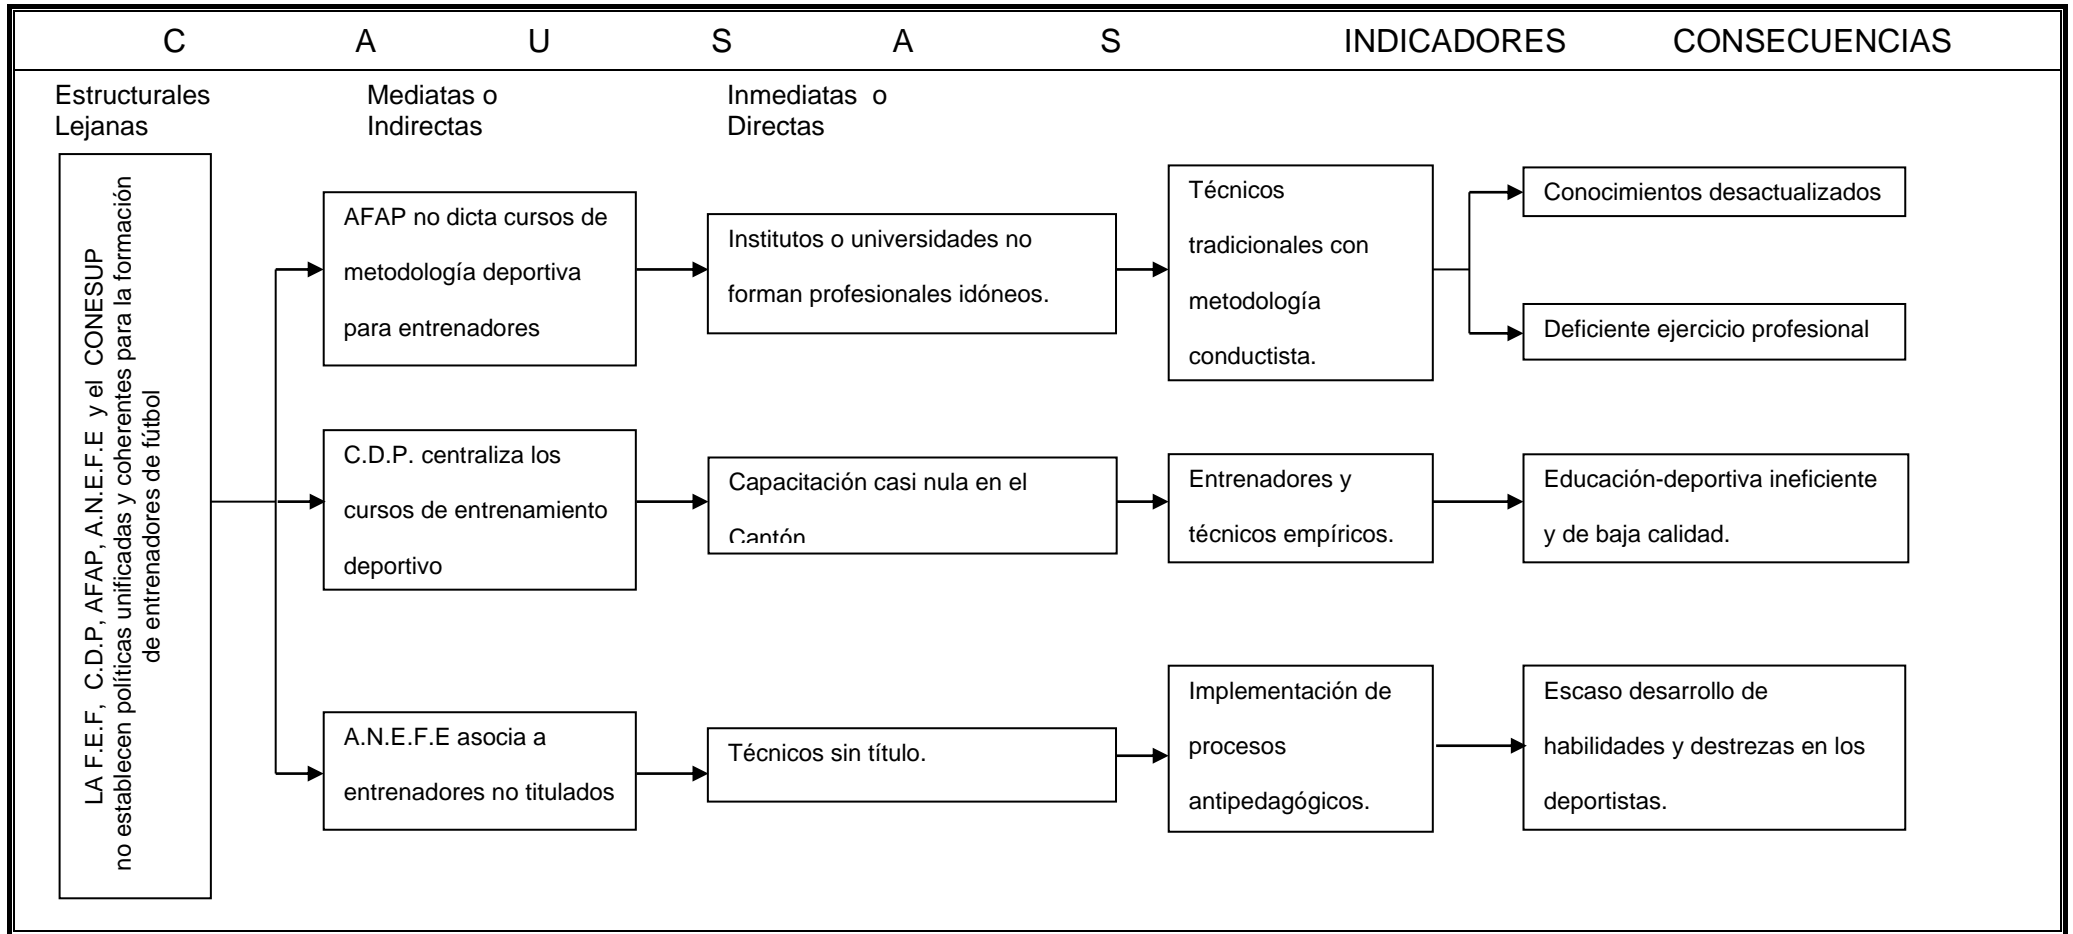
C A U S A S INDICADORES CONSECUENCIAS

Estructurales Lejanas

Mediatas o Indirectas

Inmediatas o Directas

LA F.E.F, C.D.P, AFAP, A.N.E.F.E y el CONESUP no establecen políticas unificadas y coherentes para la formación de entrenadores de fútbol

AFAP no dicta cursos de metodología deportiva para entrenadores

Institutos o universidades no forman profesionales idóneos.

Técnicos tradicionales con metodología conductista.

Conocimientos desactualizados

Deficiente ejercicio profesional

C.D.P. centraliza los cursos de entrenamiento deportivo

Capacitación casi nula en el Cantón

Entrenadores y técnicos empíricos.

Educación-deportiva ineficiente y de baja calidad.

A.N.E.F.E asocia a entrenadores no titulados

Técnicos sin título.

Implementación de procesos antipedagógicos.

Escaso desarrollo de habilidades y destrezas en los deportistas.